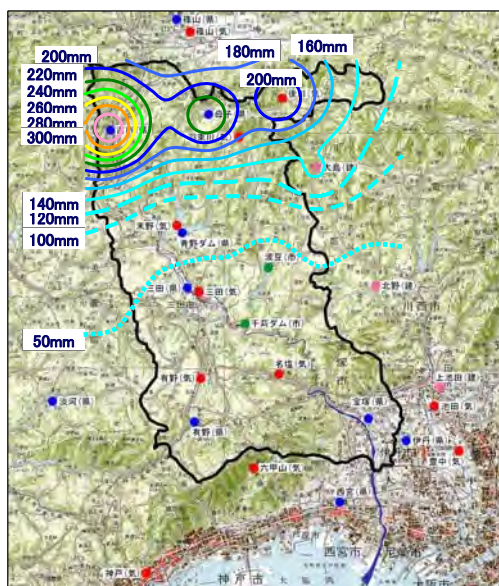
篠山(県)
篠山(気)
200mm
180mm
160mm
220mm
240mm
260mm
280mm
300mm
200mm
後川(県)
大島(建)
140mm
120mm
100mm
木野(気)
青野ダム(県)
波豆(市)
北野(建)
三田(県)
三田(気)
川西市
50mm
千苅ダム(市)
名塩(気)
有野(気)
上清田(建)
池田(県)
淡河(県)
宝塚(県)
有野(県)
伊丹(県)
豊中(気)
六甲山(気)
西宮市
尼崎市
神戸(気)
神戸市
大阪市